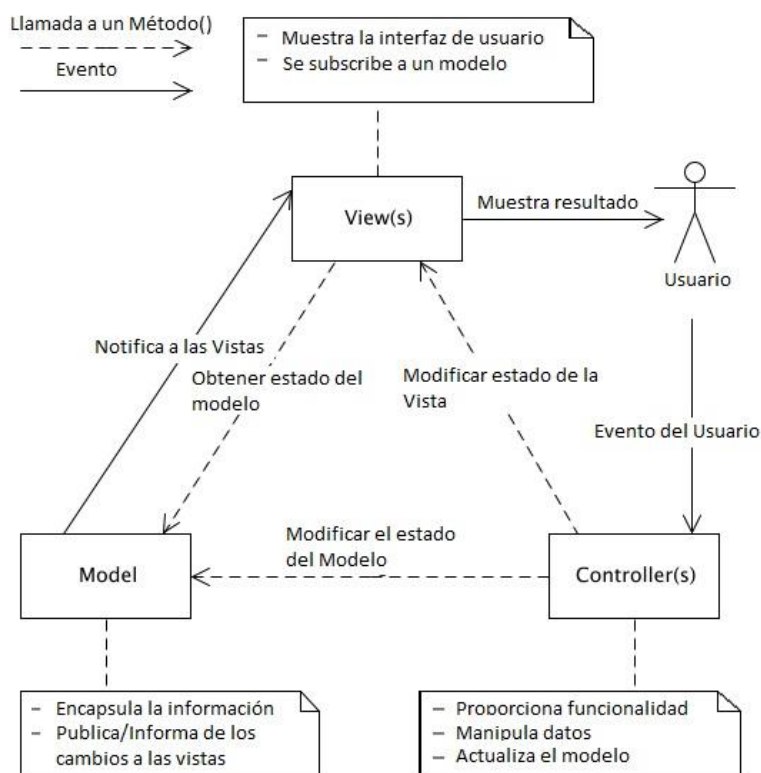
Llamada a un Método()

Evento

- Muestra la interfaz de usuario
- Se subscribe a un modelo

View(s)

Muestra resultado

Usuario

Notifica a las Vistas

Obtener estado del modelo

Modificar estado de la Vista

Evento del Usuario

Modificar el estado del Modelo

Model

Controller(s)

- Encapsula la información
- Publica/Informa de los cambios a las vistas

- Proporciona funcionalidad
- Manipula datos
- Actualiza el modelo